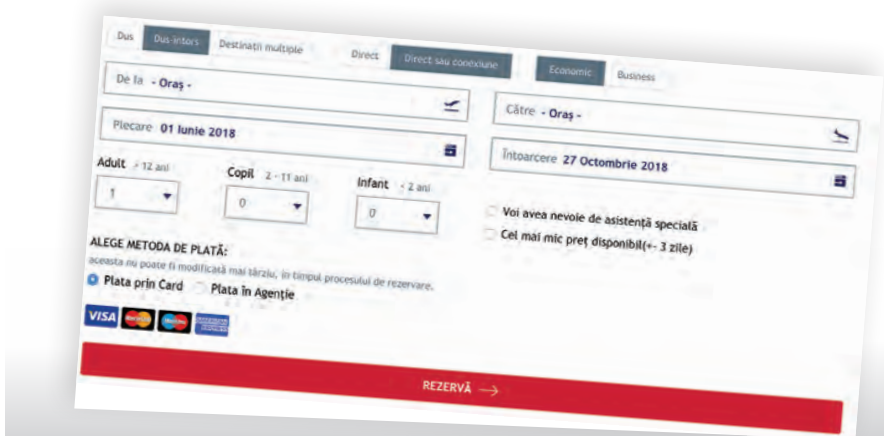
Dus Dus-întors Destinații multiple

Direct Direct sau conexiune

Economic Business

De la - Oraș -

Către - Oraș -

Plecare 01 Iunie 2018

Întoarcere 27 Octombrie 2018

Adult - 12 ani
1

Copil 2 - 11 ani
0

Infant - 2 ani
0

Voi avea nevoie de asistență specială

Cel mai mic preț disponibil(+- 3 zile)

ALEGE METODA DE PLATĂ:
aceasta nu poate fi modificată mai târziu, în timpul procesului de rezervare.

Plata prin Card Plata în Agenție

VISA

REZERVĂ →